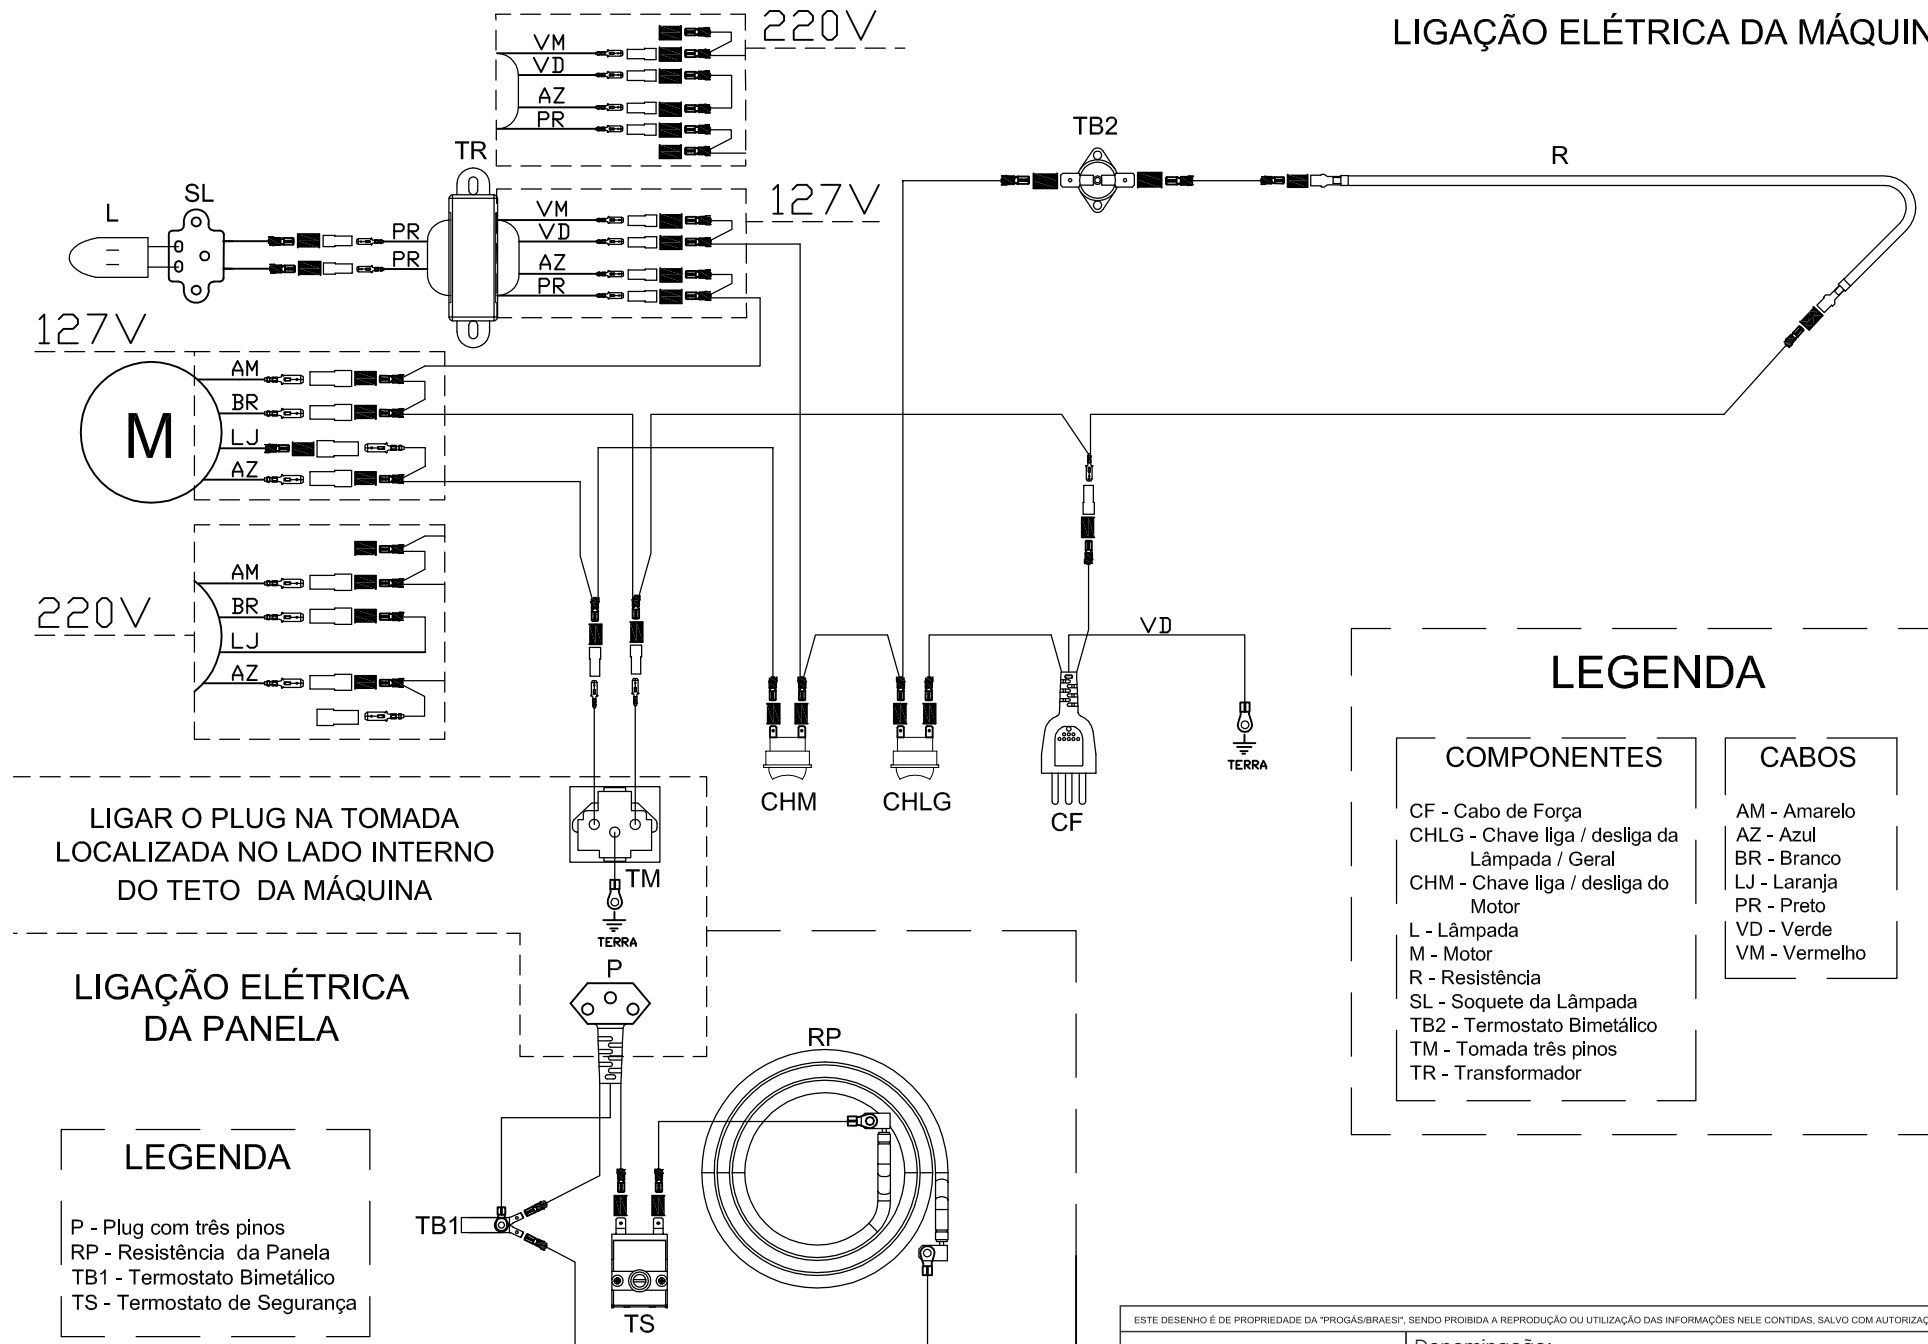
LIGAÇÃO ELÉTRICA DA MÁQUIN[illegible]

220V

VM
VD
AZ
PR

TR

TB2

R

L

SL

PR
PR

127V

VM
VD
AZ
PR

127V

AM
BR
LJ
AZ

M

220V

AM
BR
LJ
AZ

VD

CHM

CHLG

CF

TERRA

LEGENDA

COMPONENTES

CF - Cabo de Força
CHLG - Chave liga / desliga da Lâmpada / Geral
CHM - Chave liga / desliga do Motor
L - Lâmpada
M - Motor
R - Resistência
SL - Soquete da Lâmpada
TB2 - Termostato Bimetálico
TM - Tomada três pinos
TR - Transformador

CABOS

AM - Amarelo
AZ - Azul
BR - Branco
LJ - Laranja
PR - Preto
VD - Verde
VM - Vermelho

LIGAR O PLUG NA TOMADA LOCALIZADA NO LADO INTERNO DO TETO DA MÁQUINA

TM

TERRA

P

LIGAÇÃO ELÉTRICA DA PANELA

RP

LEGENDA

P - Plug com três pinos
RP - Resistência da Panela
TB1 - Termostato Bimetálico
TS - Termostato de Segurança

TB1

TS

ESTE DESENHO É DE PROPRIEDADE DA "PROGÁS/BRAESI", SENDO PROIBIDA A REPRODUÇÃO OU UTILIZAÇÃO DAS INFORMAÇÕES NELE CONTIDAS, SALVO COM AUTORIZAÇ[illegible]

Denominação: